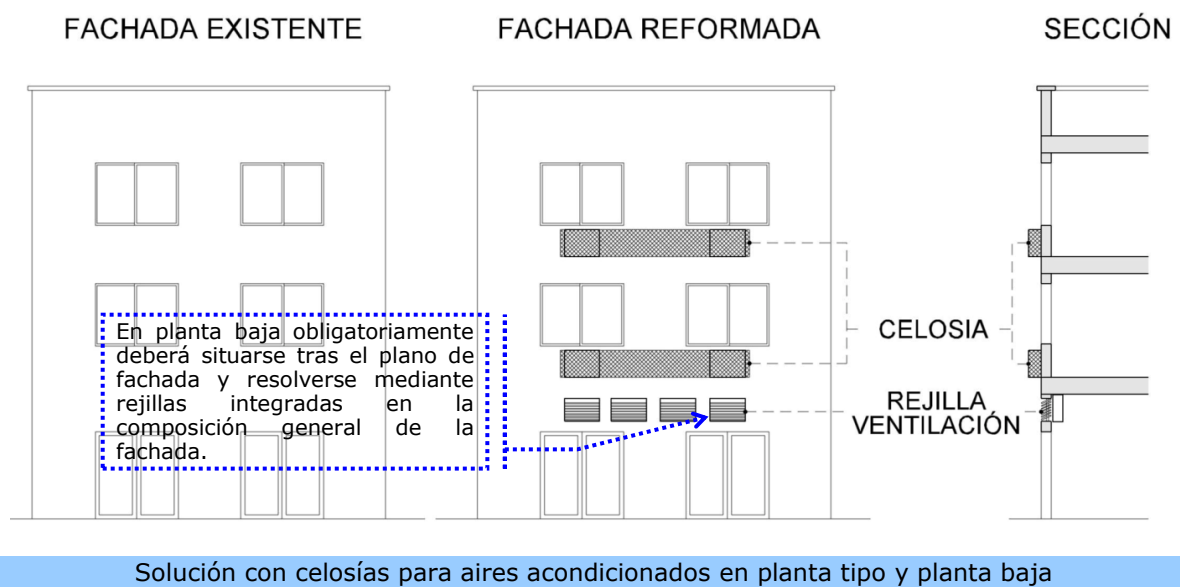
FACHADA EXISTENTE

FACHADA REFORMADA

SECCIÓN

En planta baja obligatoriamente deberá situarse tras el plano de fachada y resolverse mediante rejillas integradas en la composición general de la fachada.

CELOSIA

REJILLA VENTILACIÓN

Solución con celosías para aires acondicionados en planta tipo y planta baja